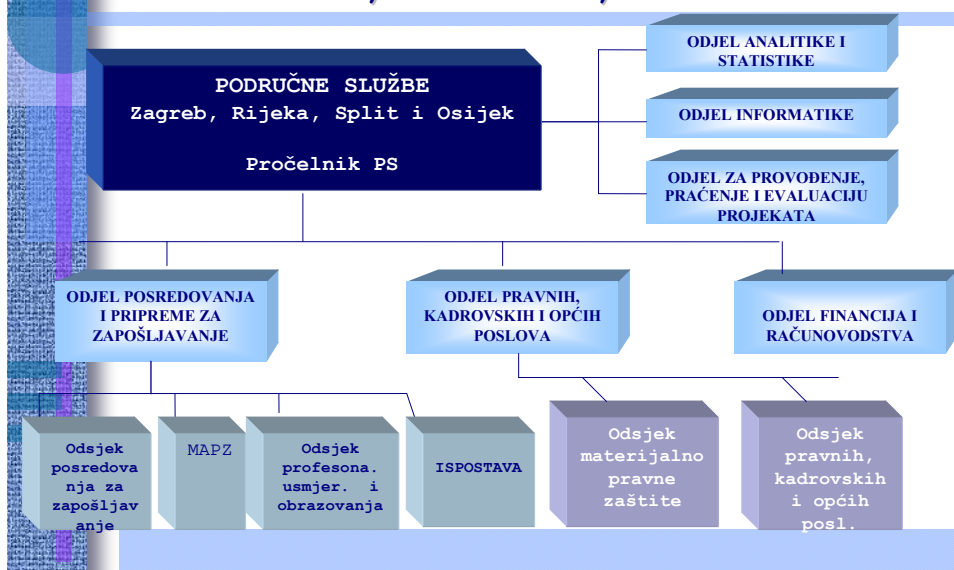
PODRUČNE SLUŽBE
Zagreb, Rijeka, Split i Osijek

Pročelnik PS

ODJEL ANALITIKE I STATISTIKE

ODJEL INFORMATIKE

ODJEL ZA PROVOĐENJE, PRAĆENJE I EVALUACIJU PROJEKATA

ODJEL POSREDOVANJA I PRIPREME ZA ZAPOŠLJAVANJE

ODJEL PRAVNIH, KADROVSKIH I OPĆIH POSLOVA

ODJEL FINANCIJA I RAČUNOVODSTVA

Odsjek posredovanja za zapošljavanje

MAPZ

Odsjek profesona. usmjer. i obrazovanja

ISPOSTAVA

Odsjek materijalno pravne zaštite

Odsjek pravnih, kadrovskih i općih posl.